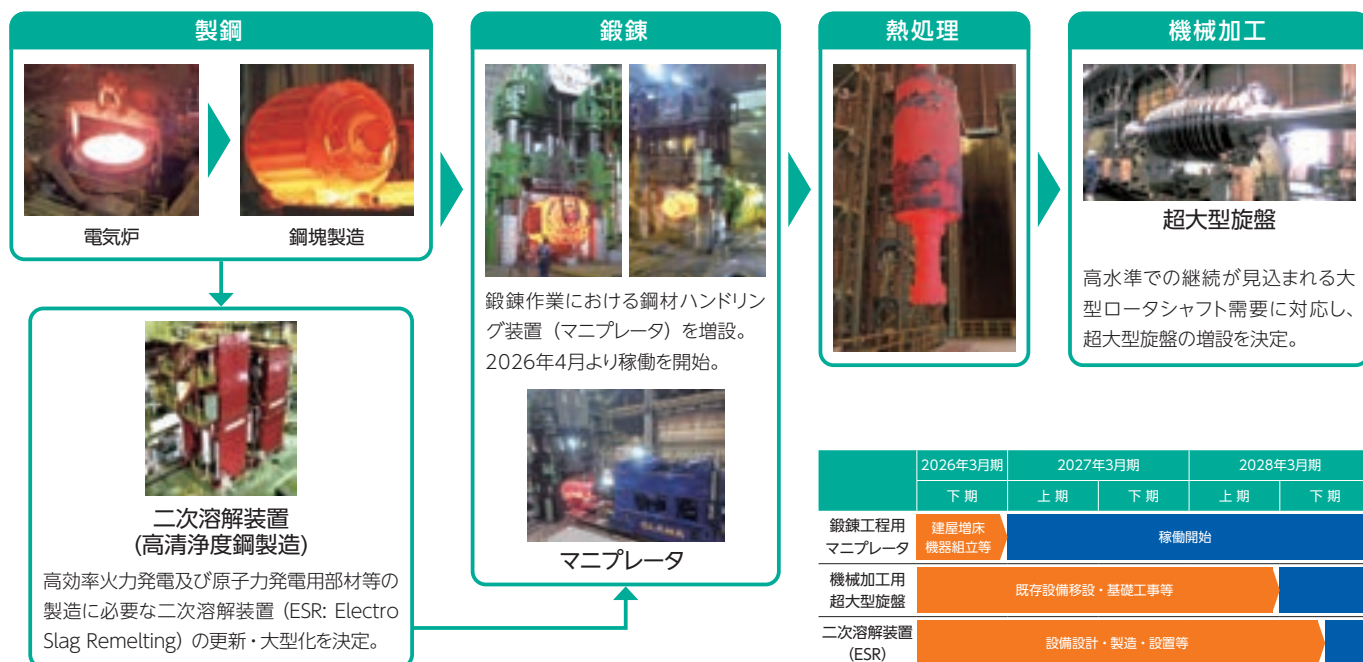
製鋼

電気炉

鋼塊製造

二次溶解装置
(高清浄度鋼製造)

高効率火力発電及び原子力発電用部材等の製造に必要な二次溶解装置（ESR: Electro Slag Remelting）の更新・大型化を決定。

鍛錬

鍛錬作業における鋼材ハンドリング装置（マニプレータ）を増設。2026年4月より稼働を開始。

マニプレータ

熱処理

機械加工

超大型旋盤

高水準での継続が見込まれる大型ロータシャフト需要に対応し、超大型旋盤の増設を決定。

| | 2026年3月期 | 2027年3月期 | | 2028年3月期 | |
|---|---|---|---|---|---|
| | 下期 | 上期 | 下期 | 上期 | 下期 |
| 鍛錬工程用マニプレータ | 建屋増床 機器組立等 | 稼働開始 | | | |
| 機械加工用超大型旋盤 | 既存設備移設・基礎工事等 | | | | |
| 二次溶解装置(ESR) | 設備設計・製造・設置等 | | | | |